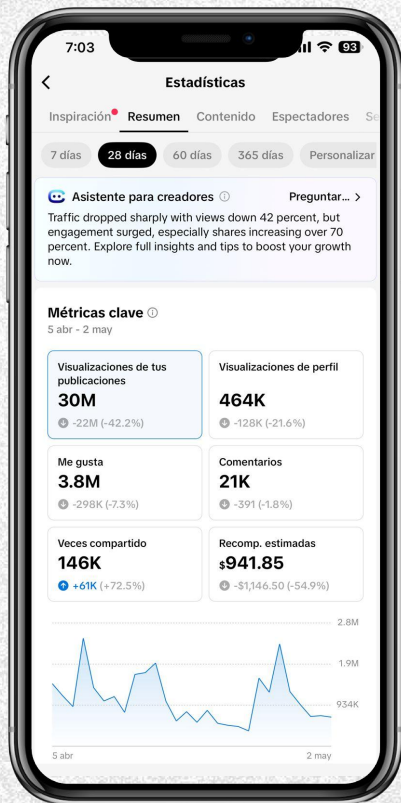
7:03

93

<

Estadísticas

Inspiración Resumen Contenido Espectadores Se

7 días 28 días 60 días 365 días Personalizar

Asistente para creadores ⓘ Preguntar... >

Traffic dropped sharply with views down 42 percent, but engagement surged, especially shares increasing over 70 percent. Explore full insights and tips to boost your growth now.

Métricas clave ⓘ
5 abr - 2 may

Visualizaciones de tus publicaciones
30M
-22M (-42.2%)

Visualizaciones de perfil
464K
-128K (-21.6%)

Me gusta
3.8M
-298K (-7.3%)

Comentarios
21K
-391 (-1.8%)

Veces compartido
146K
+61K (+72.5%)

Recomp. estimadas
$941.85
-$1,146.50 (-54.9%)

2.8M
1.9M
934K
5 abr
2 may